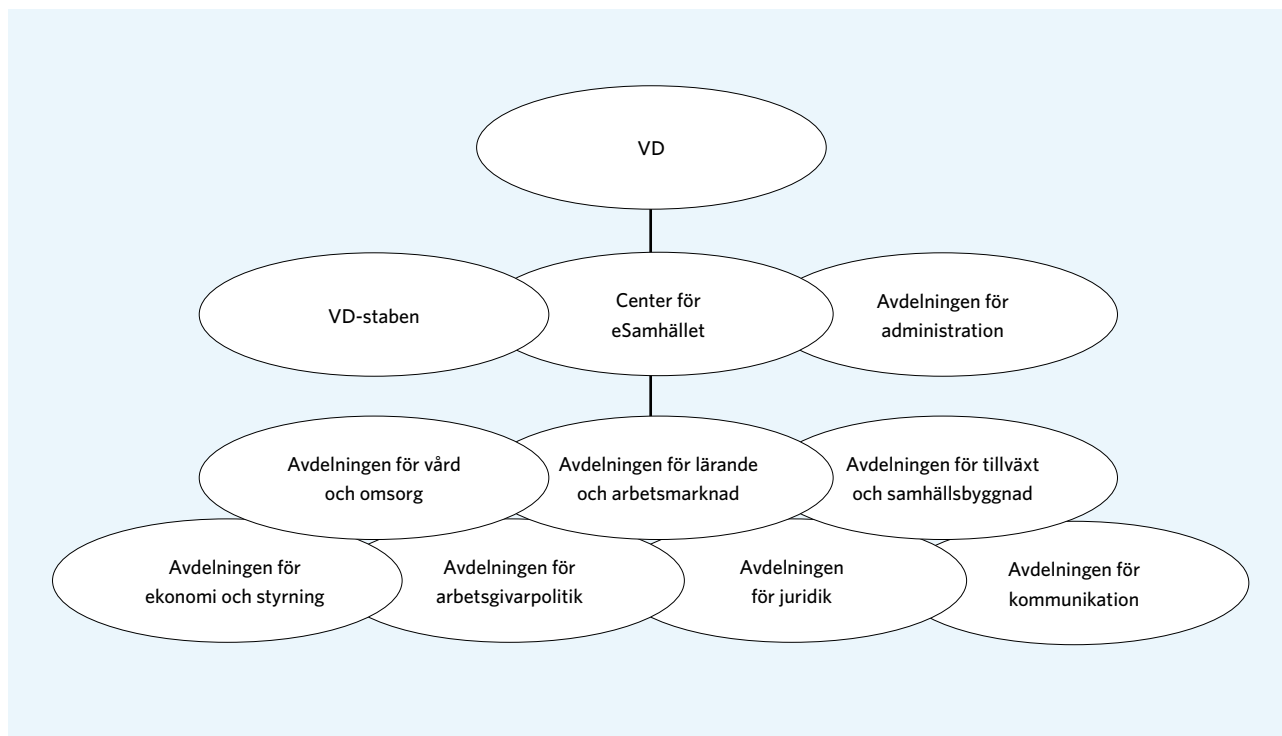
VD

VD-staben

Center för eSamhället

Avdelningen för administration

Avdelningen för vård och omsorg

Avdelningen för lärande och arbetsmarknad

Avdelningen för tillväxt och samhällsbyggnad

Avdelningen för ekonomi och styrning

Avdelningen för arbetsgivarpolitik

Avdelningen för juridik

Avdelningen för kommunikation